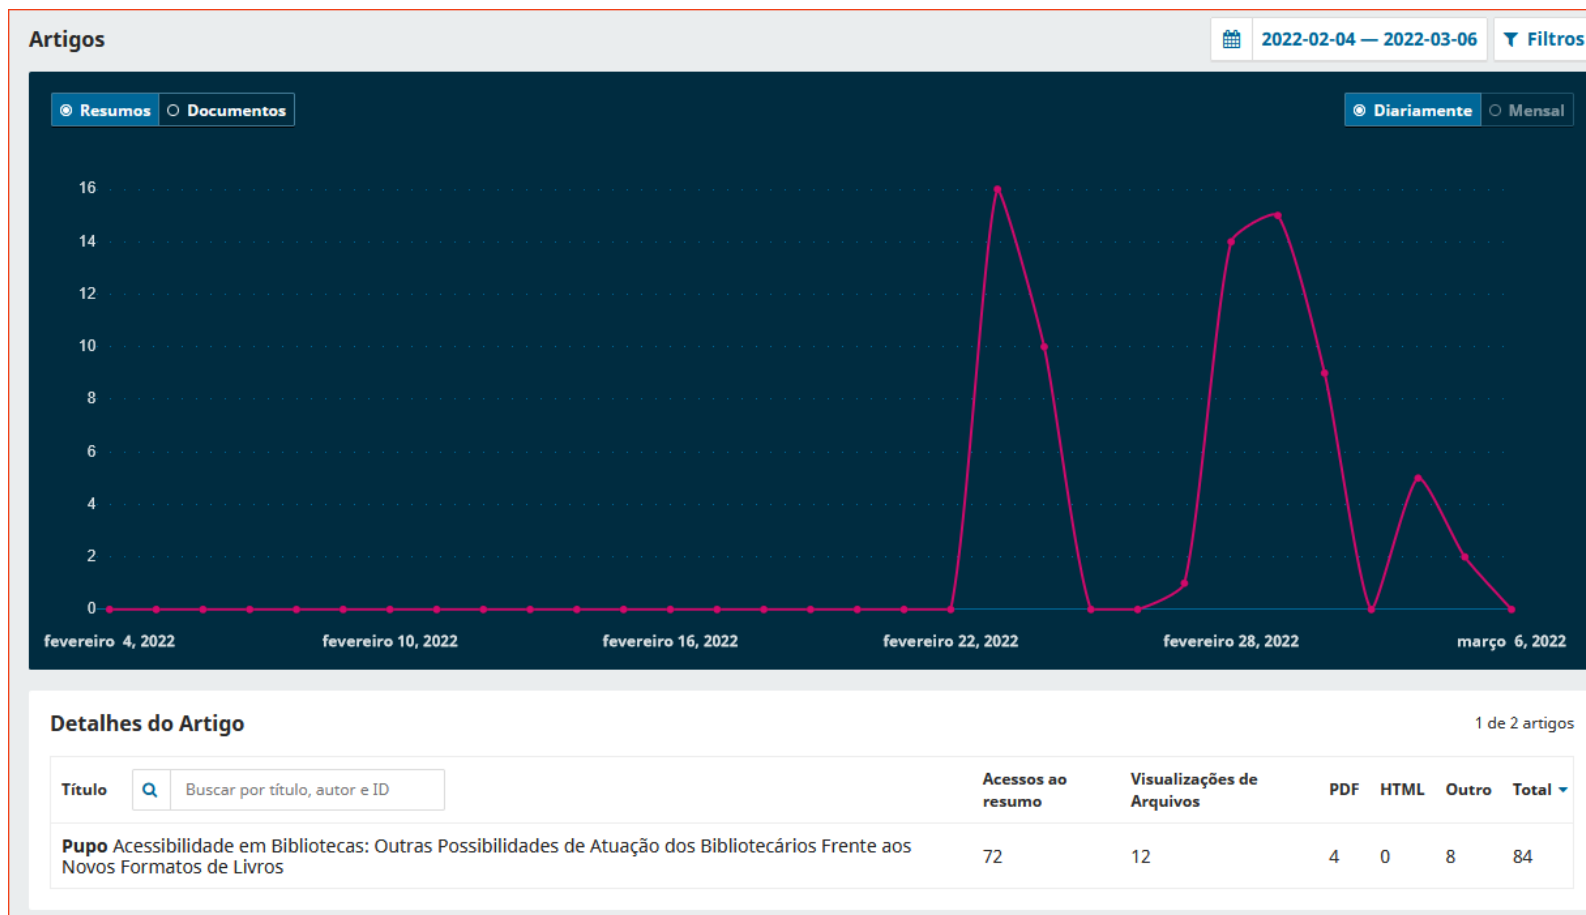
Artigos

2022-02-04 — 2022-03-06 Filtros

Resumos Documentos

Diariamente Mensal

16
14
12
10
8
6
4
2
0

fevereiro 4, 2022 fevereiro 10, 2022 fevereiro 16, 2022 fevereiro 22, 2022 fevereiro 28, 2022 março 6, 2022

Detalhes do Artigo

1 de 2 artigos

| Título Buscar por título, autor e ID | Acessos ao resumo | Visualizações de Arquivos | PDF | HTML | Outro | Total |
|---|---|---|---|---|---|---|
| Pupo Acessibilidade em Bibliotecas: Outras Possibilidades de Atuação dos Bibliotecários Frente aos Novos Formatos de Livros | 72 | 12 | 4 | 0 | 8 | 84 |